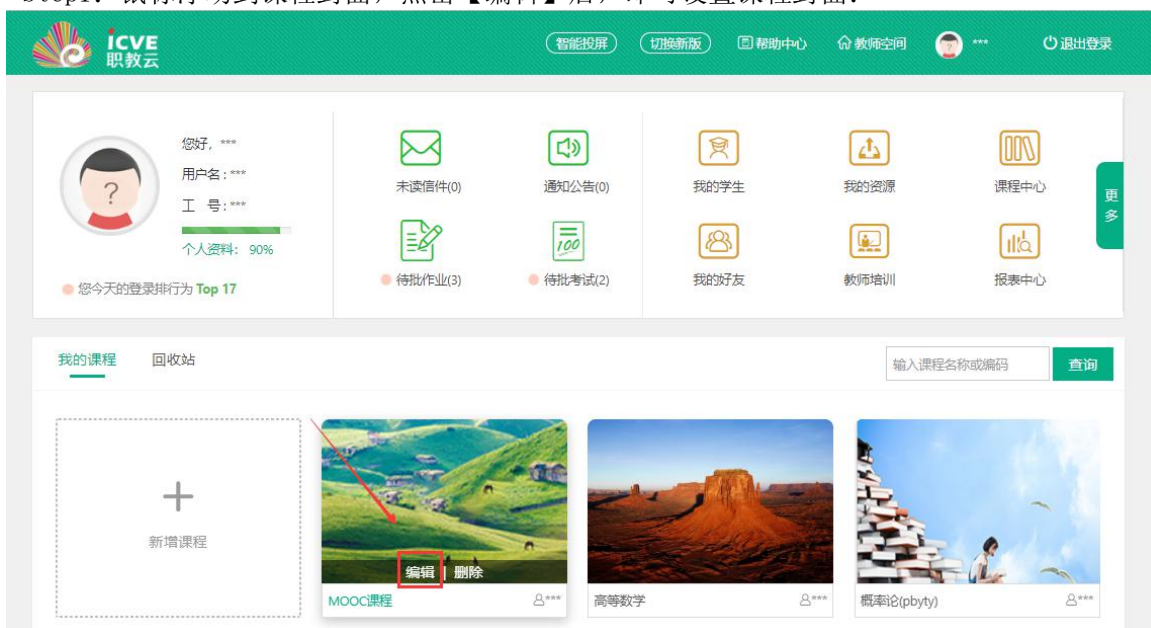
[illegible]

ICVE 职教云

智能投屏 切换新版 帮助中心 教师空间 *** 退出登录

您好，***
用户名：***
工 号：***
个人资料：90%
您今天的登录排行为 Top 17

未读信件(0)
通知公告(0)
我的学生
我的资源
课程中心
更多
待批作业(3)
待批考试(2)
我的好友
教师培训
报表中心

我的课程 回收站
输入课程名称或编码 查询

新增课程

编辑 | 删除
MOOC课程 ***
高等数学 ***
概率论(pbyty) ***